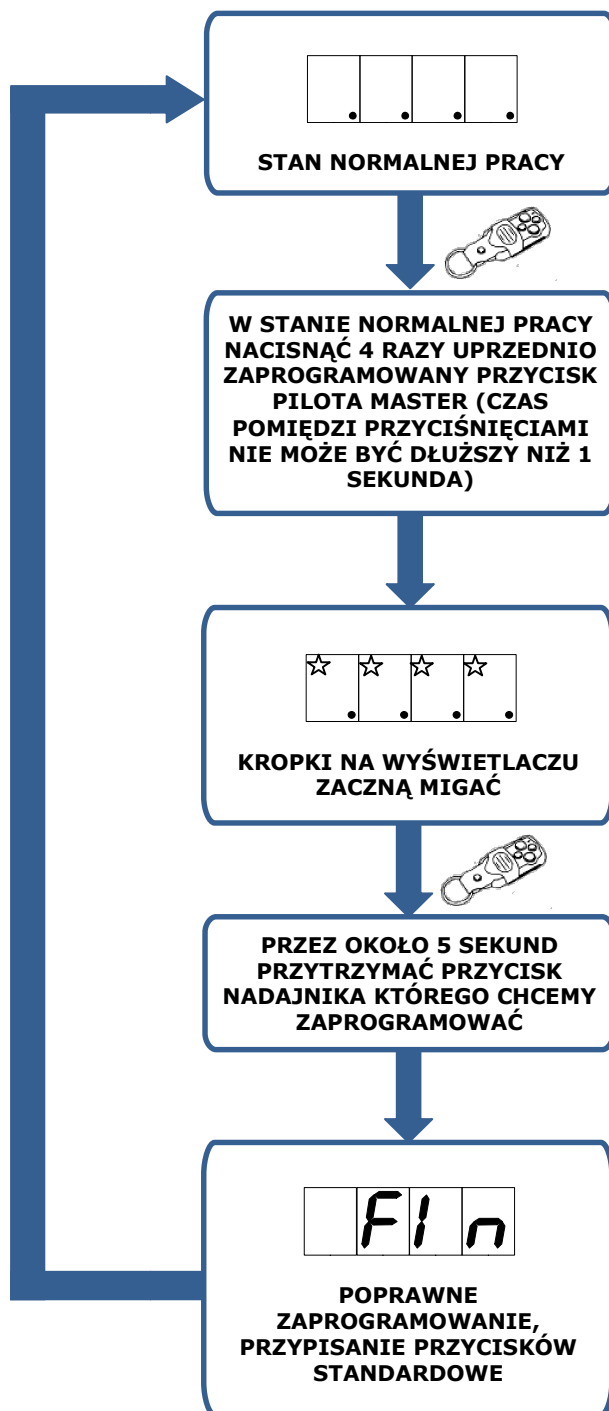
STAN NORMALNEJ PRACY

W STANIE NORMALNEJ PRACY NACISNĄĆ 4 RAZY UPRZEDNIO ZAPROGRAMOWANY PRZYCISK PILOTA MASTER (CZAS POMIĘDZI PRZYCIŚNIĘCIAMI NIE MOŻE BYĆ DŁUŻSZY NIŻ 1 SEKUNDA)

KROPKI NA WYŚWIETLACZU ZACZNĄ MIGAĆ

PRZEZ OKOŁO 5 SEKUND PRZYTRZYMAĆ PRZYCISK NADAJNIKA KTÓREGO CHCEMY ZAPROGRAMOWAĆ

FIn

POPRAWNE ZAPROGRAMOWANIE, PRZYPISANIE PRZYCISKÓW STANDARDOWE